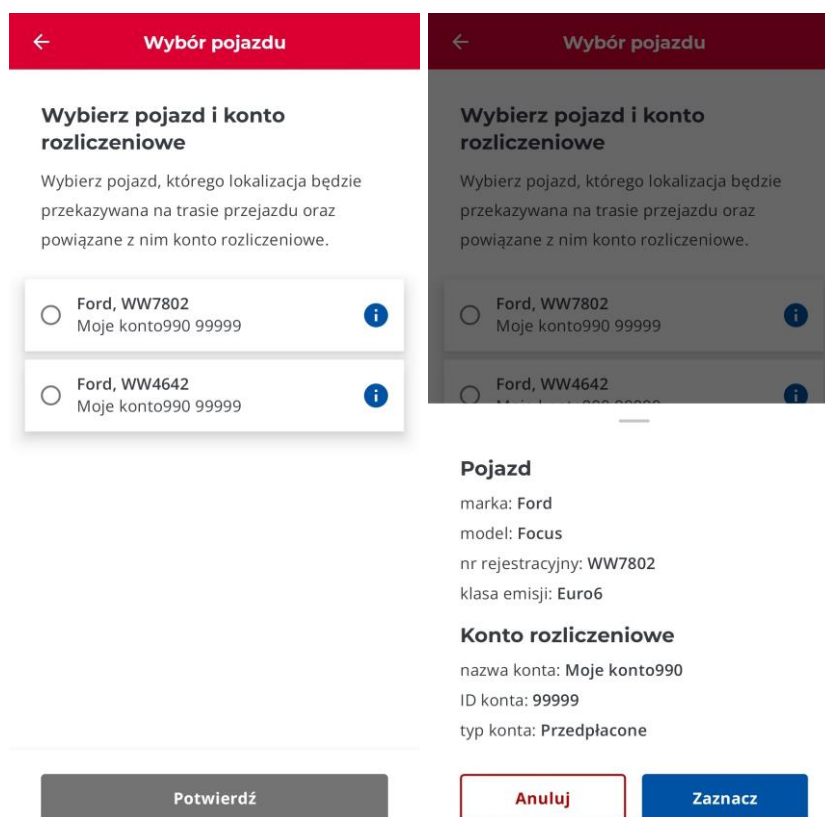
Wybór pojazdu

Wybierz pojazd i konto rozliczeniowe

Wybierz pojazd, którego lokalizacja będzie przekazywana na trasie przejazdu oraz powiązane z nim konto rozliczeniowe.

Ford, WW7802
Moje konto990 99999

Ford, WW4642
Moje konto990 99999

Potwierdź

Wybór pojazdu

Wybierz pojazd i konto rozliczeniowe

Wybierz pojazd, którego lokalizacja będzie przekazywana na trasie przejazdu oraz powiązane z nim konto rozliczeniowe.

Ford, WW7802
Moje konto990 99999

Ford, WW4642
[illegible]

Pojazd
marka: Ford
model: Focus
nr rejestracyjny: WW7802
klasa emisji: Euro6

Konto rozliczeniowe
nazwa konta: Moje konto990
ID konta: 99999
typ konta: Przedpłacone

Anuluj
Zaznacz